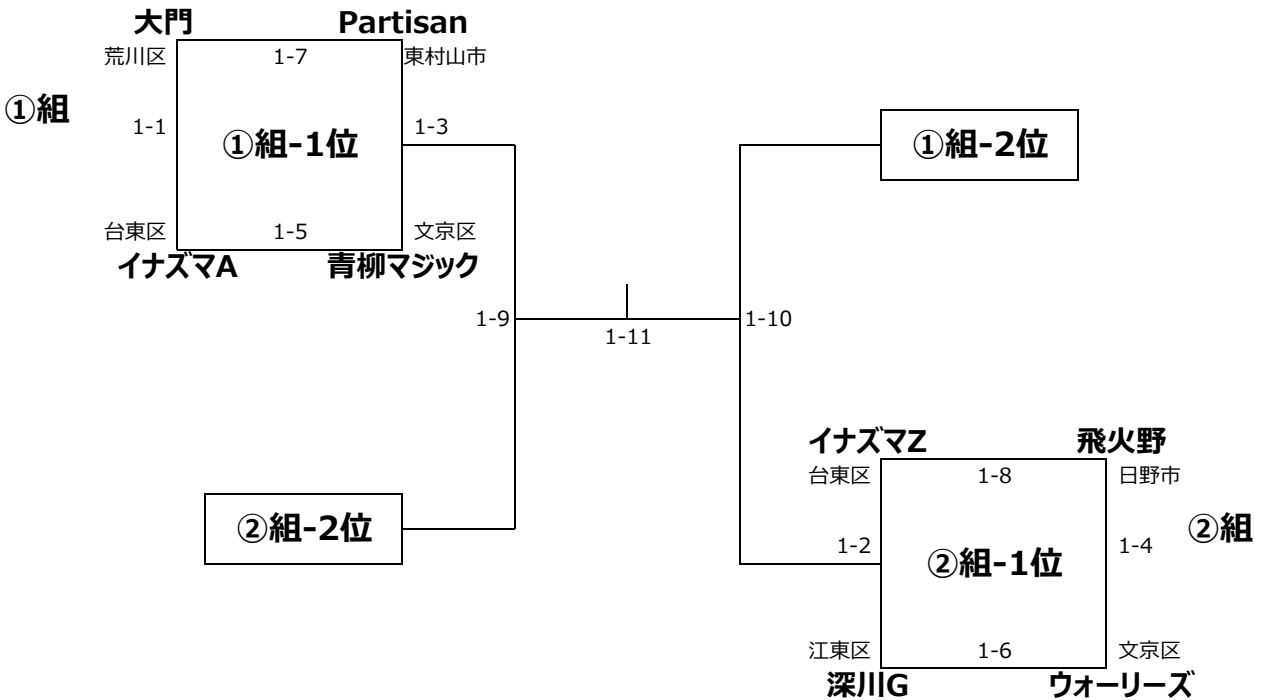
大門
Partisan
荒川区
1-7
東村山市
①組
1-1
①組-1位
1-3
台東区
1-5
文京区
イナズマA
青柳マジック

①組-2位

1-9
1-11
1-10

イナズマZ
飛火野
台東区
1-8
日野市
②組-2位
1-2
②組-1位
1-4
②組
江東区
1-6
文京区
深川G
ウォーリーズ